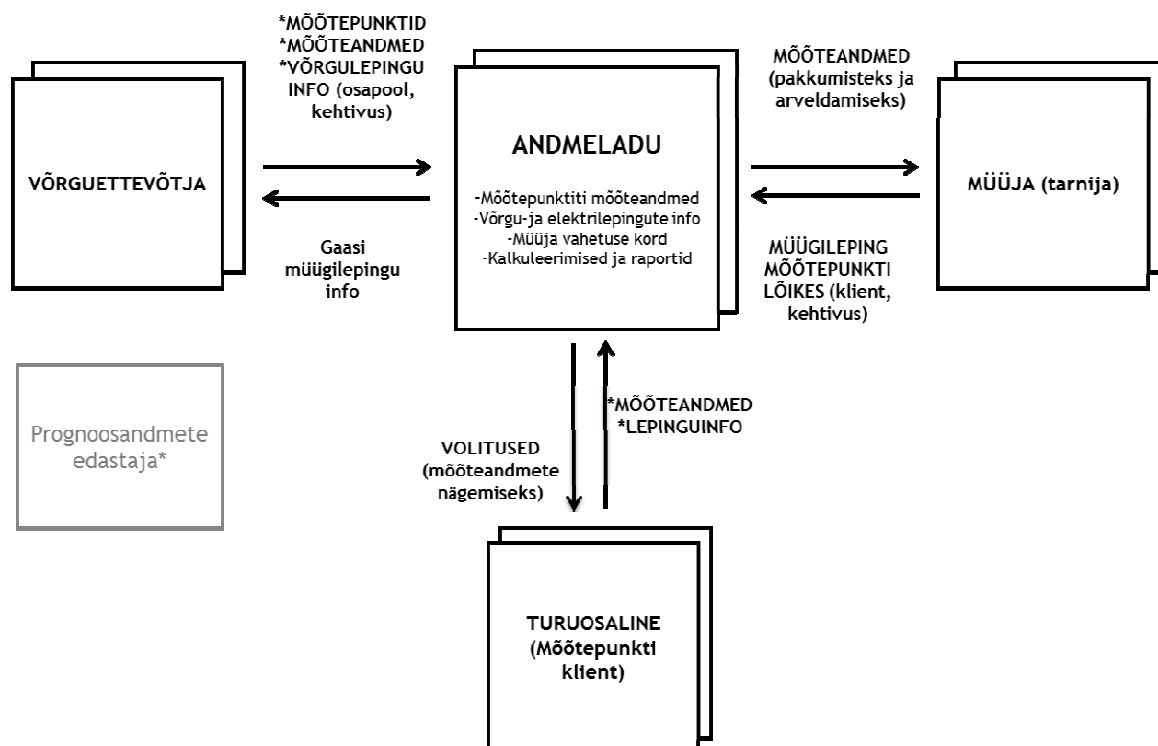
*MÕÕTEPUNKTID
*MÕÕTEANDMED
*VÕRGULEPINGU INFO (osapool, kehtivus)

VÕRGUETTEVÕTJA

Gaasi müügilepingu info

ANDMELADU

-Mõõtepunktiti mõõteandmed
-Võrgu-ja elektrilepingute info
-Müüja vahetuse kord
-Kalkuleerimised ja raportid

MÕÕTEANDMED (pakkumisteks ja arveldamiseks)

MÜÜJA (tarnija)

MÜÜGILEPING MÕÕTEPUNKTI LÕIKES (klient, kehtivus)

Prognoosandmete edastaja*

VOLITUSED (mõõteandmete nägemiseks)

*MÕÕTEANDMED
*LEPINGUINFO

TURUOSALINE (Mõõtepunkti klient)